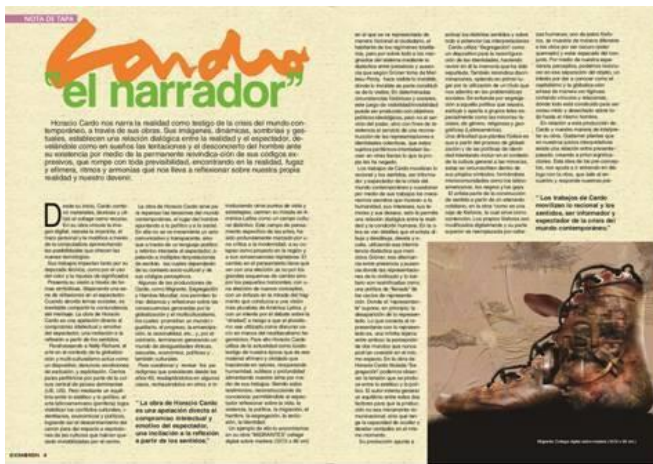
NOTA DE TAPA

Cardo
"el narrador"

Horacio Cardo nos narra la realidad como testigo de la crisis del mundo contemporáneo, a través de sus obras. Sus imágenes, dinámicas, sombrías y gestuales, establecen una relación dialógica entre la realidad y el espectador, develándole como en sueños las tentaciones y el desconcierto del hombre ante su existencia por medio de la permanente reivindicación de sus códigos expresivos, que rompe con toda previsibilidad, encontrando en la realidad, fugaz y efímera, ritmos y armonías que nos lleva a reflexionar sobre nuestra propia realidad y nuestro devenir.

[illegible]

"La obra de Horacio Cardo es una apelación directa al compromiso intelectual y emotivo del espectador, una incitación a la reflexión a partir de los sentidos."

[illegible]

"Los trabajos de Cardo son dinámicos y los sentidos, ser informador y espectador de la crisis del mundo contemporáneo."

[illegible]

EXIMBERA 8